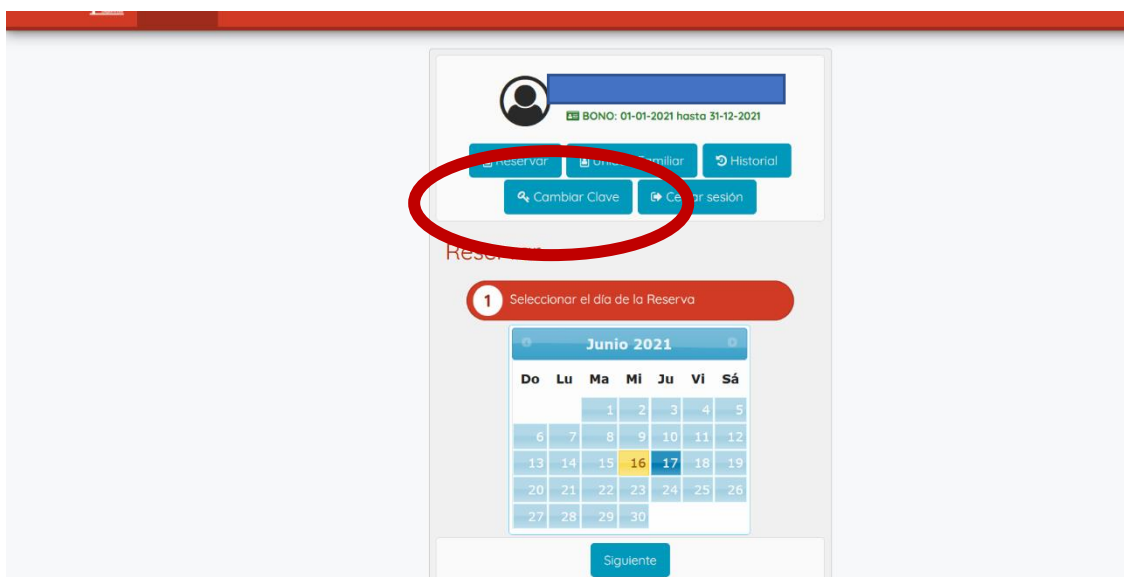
BONO: 01-01-2021 hasta 31-12-2021

Reservar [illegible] Familiar Historial

Cambiar Clave Ce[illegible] sesión

Rese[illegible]

1 Seleccionar el día de la Reserva

Junio 2021

| Do | Lu | Ma | Mi | Ju | Vi | Sá |
|---|---|---|---|---|---|---|
| | | 1 | 2 | 3 | 4 | 5 |
| 6 | 7 | 8 | 9 | 10 | 11 | 12 |
| 13 | 14 | 15 | 16 | 17 | 18 | 19 |
| 20 | 21 | 22 | 23 | 24 | 25 | 26 |
| 27 | 28 | 29 | 30 | | | |

Siguiente